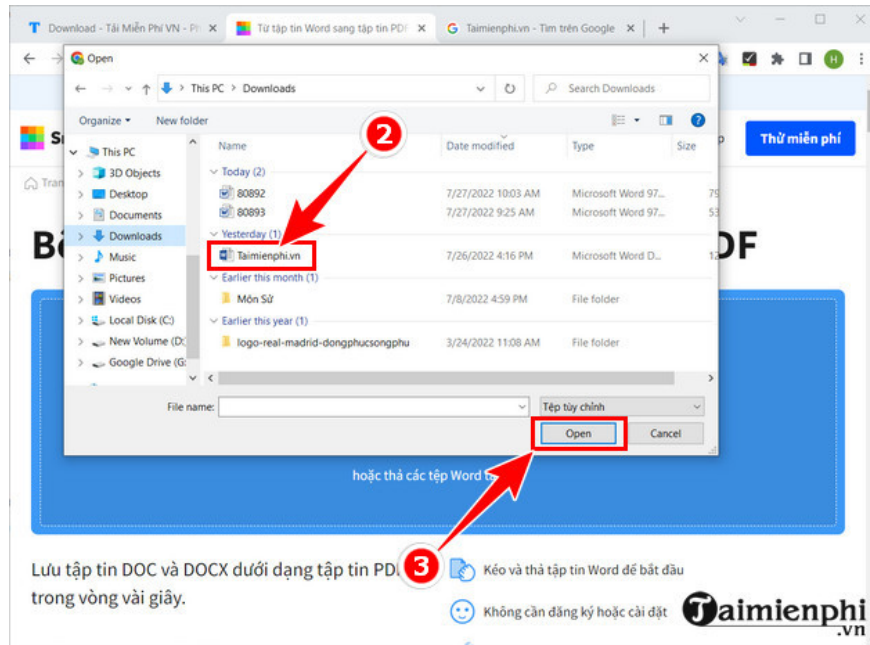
Download - Tải Miễn Phí VN - Ph ×
Từ tập tin Word sang tập tin PDF ×
Taimienphi.vn - Tìm trên Google ×
+

Open ×
← → ∨ ↑ This PC > Downloads
Search Downloads
Organize ▾ New folder

This PC
3D Objects
Desktop
Documents
Downloads
Music
Pictures
Videos
Local Disk (C:)
New Volume (D:)
Google Drive (G:)

| Name | Date modified | Type | Size |
|---|---|---|---|
| Today (2) | | | |
| 80892 | 7/27/2022 10:03 AM | Microsoft Word 97... | 79 |
| 80893 | 7/27/2022 9:25 AM | Microsoft Word 97... | 53 |
| Yesterday (1) | | | |
| Taimienphi.vn | 7/26/2022 4:16 PM | Microsoft Word D... | 12 |
| Earlier this month (1) | | | |
| Môn Sử | 7/8/2022 4:59 PM | File folder | |
| Earlier this year (1) | | | |
| logo-real-madrid-dongphucsongphu | 3/24/2022 11:08 AM | File folder | |

File name:
Tệp tùy chỉnh
Open
Cancel

2
3

Thử miễn phí
Tran
Bả
DF
hoặc thả các tệp Word t

Lưu tập tin DOC và DOCX dưới dạng tập tin PDF trong vòng vài giây.

Kéo và thả tập tin Word để bắt đầu
Không cần đăng ký hoặc cài đặt

Taimienphi
.vn